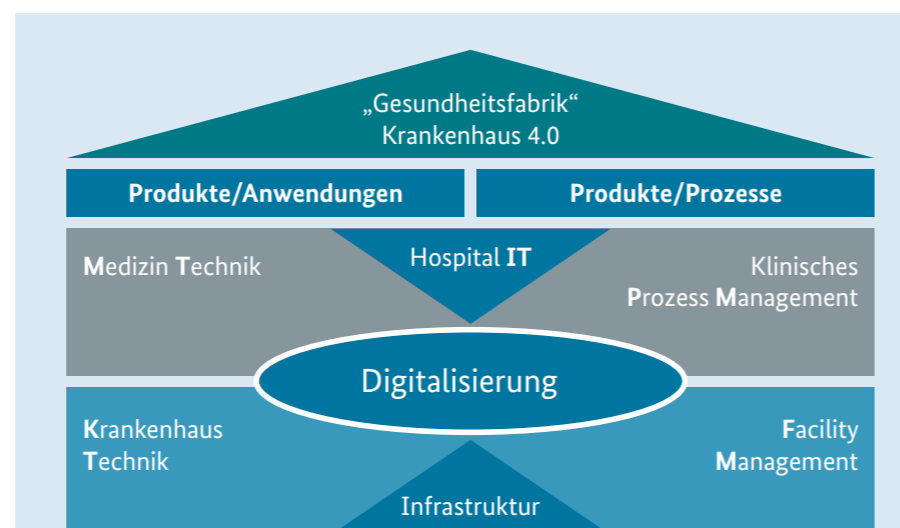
„Gesundheitsfabrik“
Krankenhaus 4.0

**Produkte/Anwendungen**

**Produkte/Prozesse**

**M**edizin **T**echnik

Hospital **IT**

Klinisches
**P**rozess **M**anagement

Digitalisierung

**K**rankenhaus
**T**echnik

**F**acility
**M**anagement

Infrastruktur